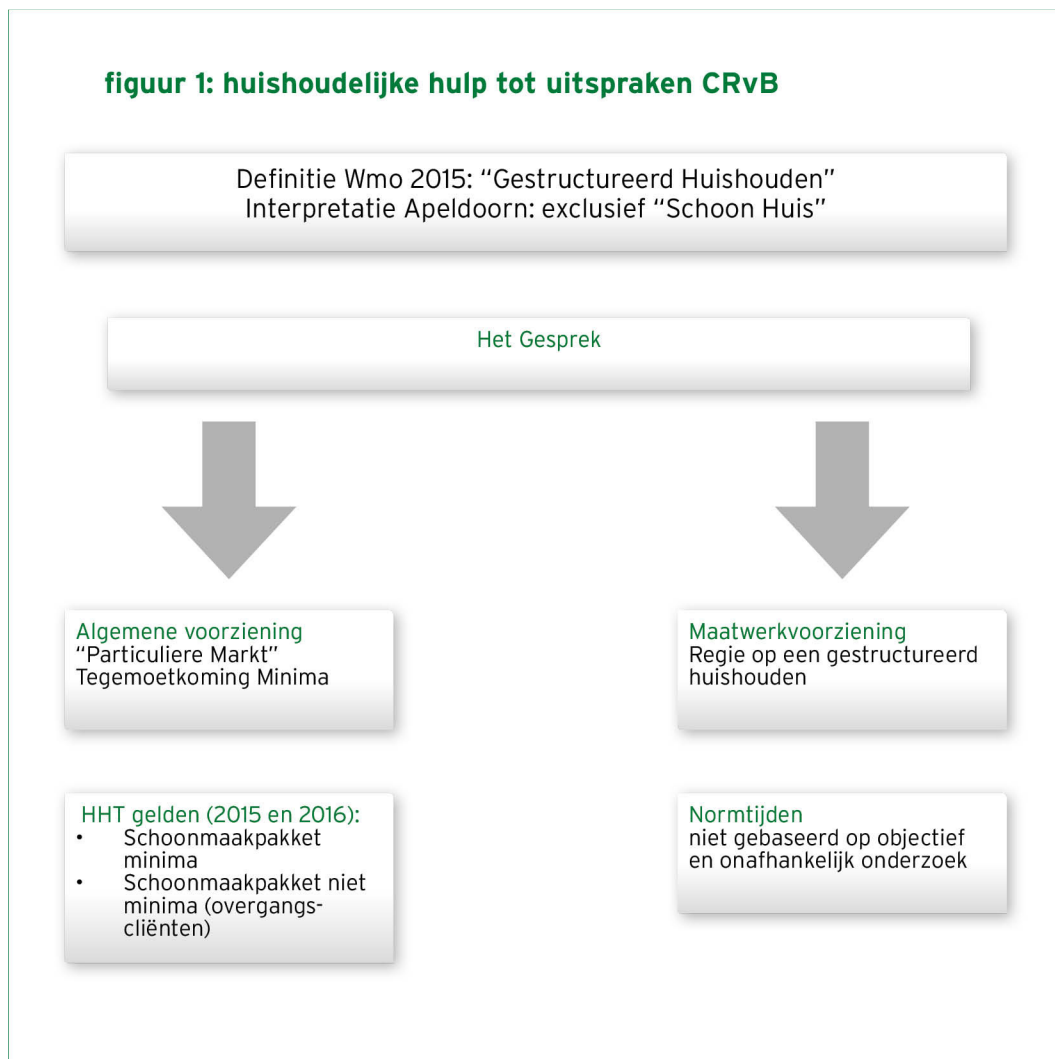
figuur 1: huishoudelijke hulp tot uitspraken CRvB

Definitie Wmo 2015: "Gestructureerd Huishouden"
Interpretatie Apeldoorn: exclusief "Schoon Huis"

Het Gesprek

Algemene voorziening
"Particuliere Markt"
Tegemoetkoming Minima

Maatwerkvoorziening
Regie op een gestructureerd huishouden

HHT gelden (2015 en 2016):
• Schoonmaakpakket minima
• Schoonmaakpakket niet minima (overgangscliënten)

Normtijden
niet gebaseerd op objectief en onafhankelijk onderzoek